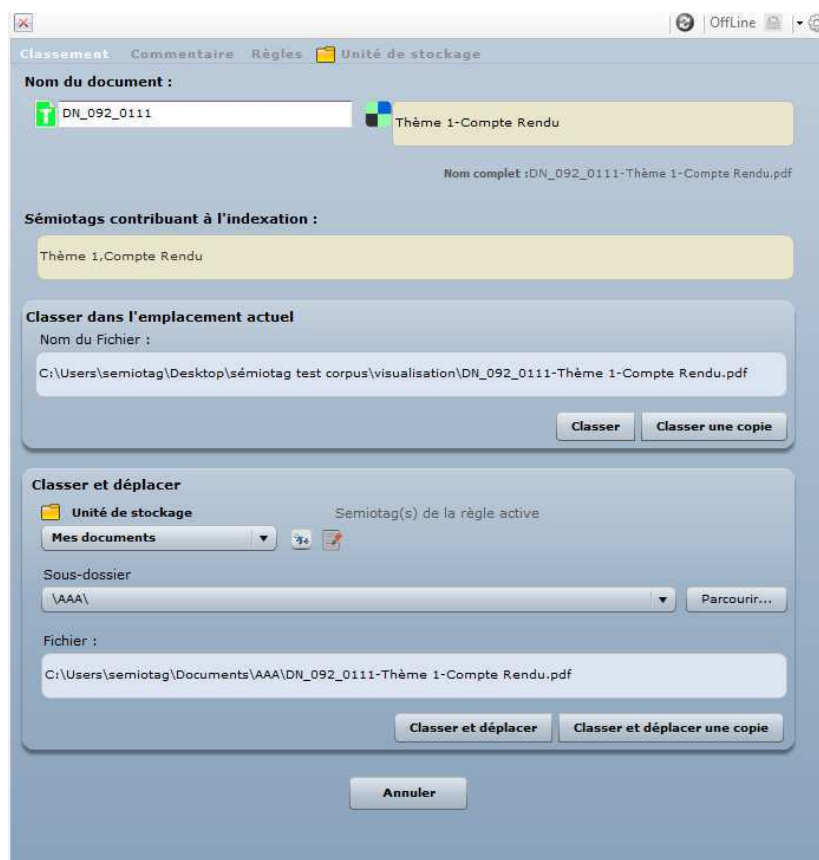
OffLine

Classement Commentaire Règles Unité de stockage

Nom du document :

DN_092_0111

Thème 1-Compte Rendu

Nom complet :DN_092_0111-Thème 1-Compte Rendu.pdf

Sémiotags contribuant à l'indexation :

Thème 1,Compte Rendu

Classer dans l'emplacement actuel

Nom du Fichier :

C:\Users\semiotag\Desktop\sémiotag test corpus\visualisation\DN_092_0111-Thème 1-Compte Rendu.pdf

Classer | Classer une copie

Classer et déplacer

Unité de stockage

Semiotag(s) de la règle active

Mes documents

Sous-dossier

\AAA\

Parcourir...

Fichier :

C:\Users\semiotag\Documents\AAA\DN_092_0111-Thème 1-Compte Rendu.pdf

Classer et déplacer | Classer et déplacer une copie

Annuler